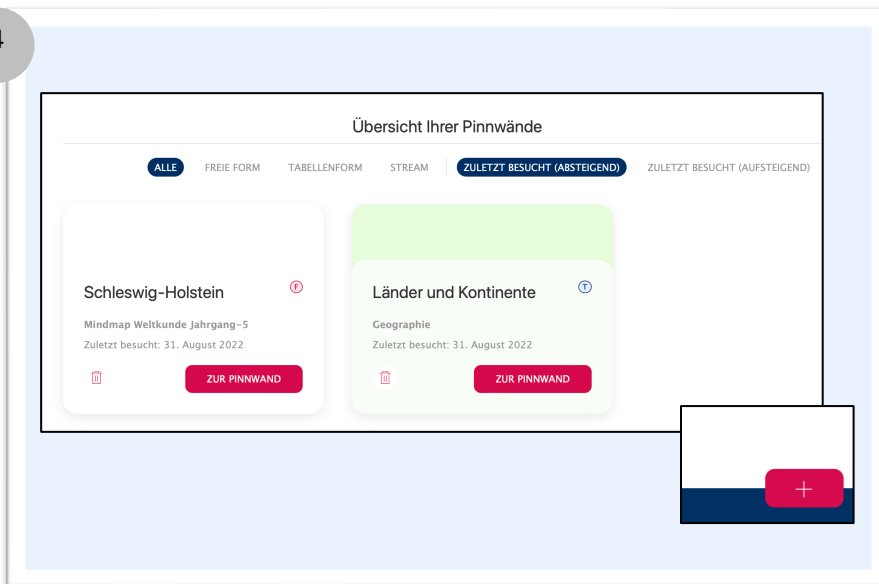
4

Übersicht Ihrer Pinnwände

ALLE FREIE FORM TABELLENFORM STREAM ZULETZT BESUCHT (ABSTEIGEND) ZULETZT BESUCHT (AUFSTEIGEND)

Schleswig-Holstein F

Mindmap Weltkunde Jahrgang-5

Zuletzt besucht: 31. August 2022

ZUR PINNWAND

Länder und Kontinente T

Geographie

Zuletzt besucht: 31. August 2022

ZUR PINNWAND

+